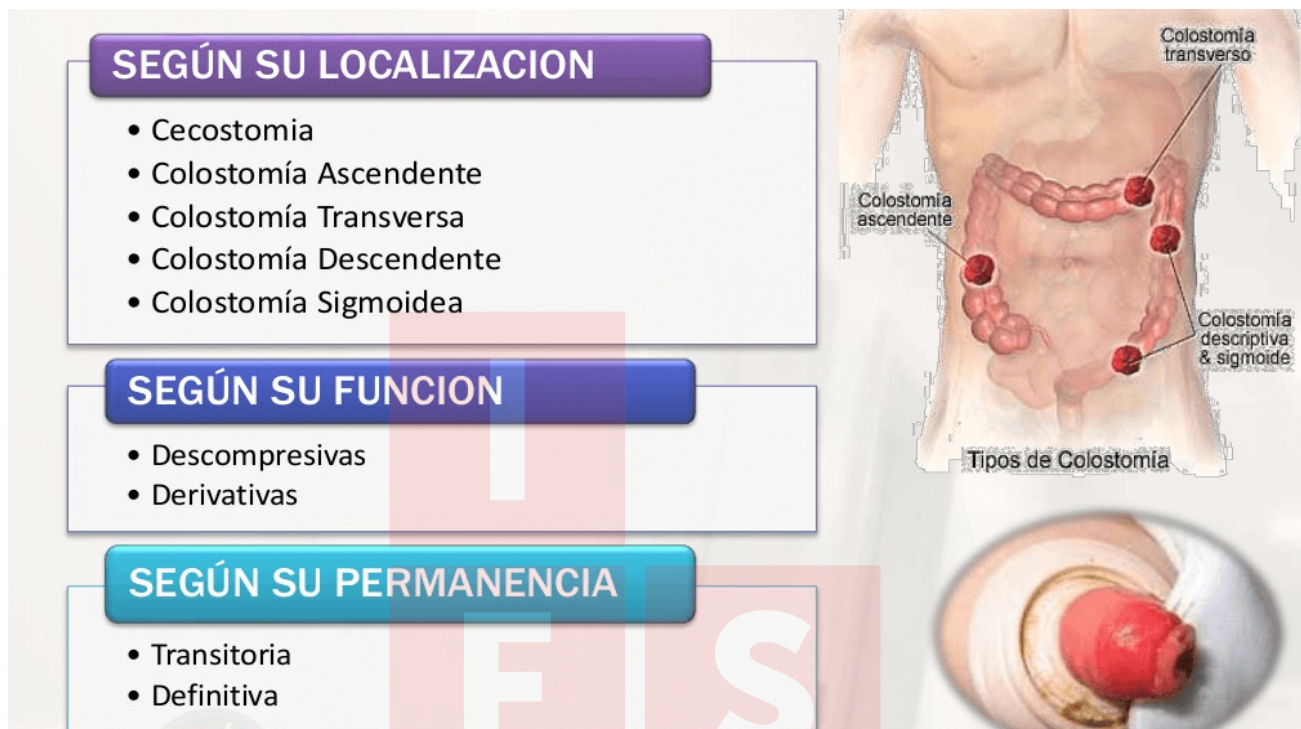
SEGÚN SU LOCALIZACION

• Cecostomia
• Colostomía Ascendente
• Colostomía Transversa
• Colostomía Descendente
• Colostomía Sigmoidea

SEGÚN SU FUNCION

• Descompresivas
• Derivativas

SEGÚN SU PERMANENCIA

• Transitoria
• Definitiva

Colostomía transverso

Colostomía ascendente

Colostomía descriptiva & sigmoide

Tipos de Colostomía